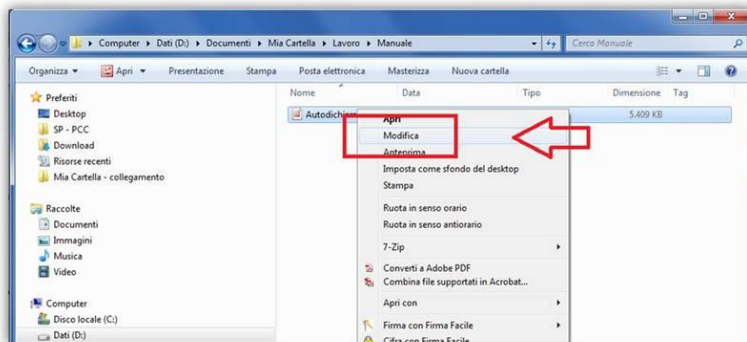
Computer ▸ Dati (D:) ▸ Documenti ▸ Mia Cartella ▸ Lavoro ▸ Manuale
Cerca Manuale

Organizza ▾ Apri ▾ Presentazione Stampa Posta elettronica Masterizza Nuova cartella

Preferiti
Desktop
SP - PCC
Download
Risorse recenti
Mia Cartella - collegamento

Raccolte
Documenti
Immagini
Musica
Video

Computer
Disco locale (C:)
Dati (D:)

| Nome | Data | Tipo | Dimensione | Tag |
|---|---|---|---|---|
| Autodichiar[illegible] | | | 5.409 KB | |

Apri
Modifica
Anteprima
Imposta come sfondo del desktop
Stampa
Ruota in senso orario
Ruota in senso antiorario
7-Zip
Converti a Adobe PDF
Combina file supportati in Acrobat...
Apri con
Firma con Firma Facile
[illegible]